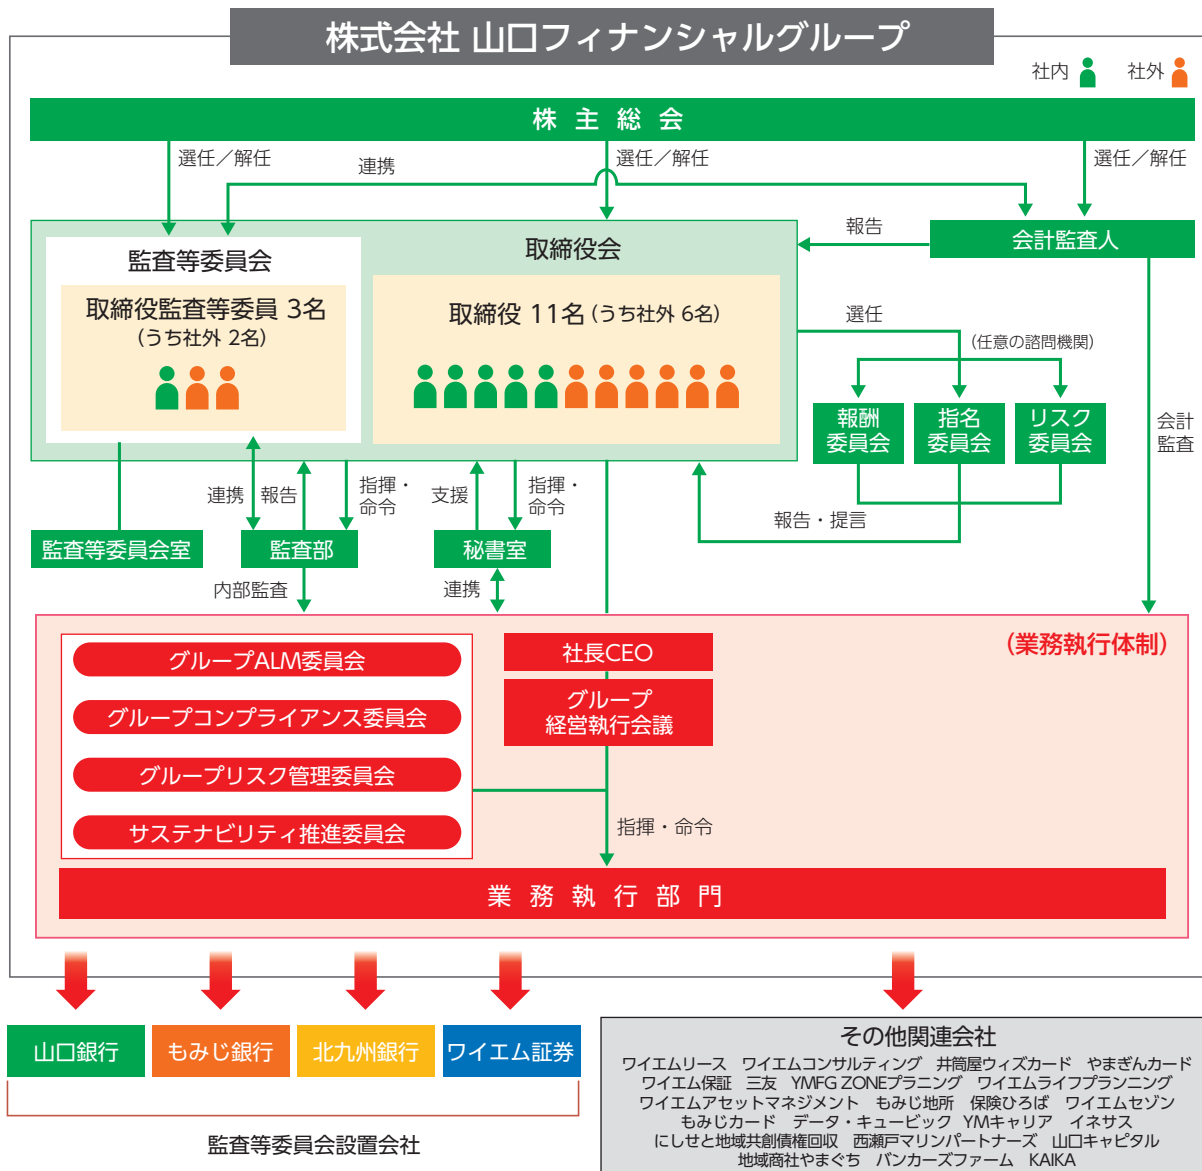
株式会社 山口フィナンシャルグループ

社内 社外

株 主 総 会

選任／解任

連携

選任／解任

選任／解任

報告

会計監査人

監査等委員会

取締役監査等委員 3名
（うち社外 2名）

取締役会

取締役 11名（うち社外 6名）

選任

（任意の諮問機関）

報酬委員会

指名委員会

リスク委員会

会計監査

連携

報告

指揮・命令

支援

指揮・命令

報告・提言

監査等委員会室

監査部

秘書室

内部監査

連携

（業務執行体制）

グループALM委員会

グループコンプライアンス委員会

グループリスク管理委員会

サステナビリティ推進委員会

社長CEO

グループ
経営執行会議

指揮・命令

業 務 執 行 部 門

山口銀行

もみじ銀行

北九州銀行

ワイエム証券

監査等委員会設置会社

その他関連会社

ワイエムリース ワイエムコンサルティング 井筒屋ウィズカード やまぎんカード
ワイエム保証 三友 YMFG ZONEプラニング ワイエムライフプランニング
ワイエムアセットマネジメント もみじ地所 保険ひろば ワイエムセゾン
もみじカード データ・キュービック YMキャリア イネサス
にしせと地域共創債権回収 西瀬戸マリンパートナーズ 山口キャピタル
地域商社やまぐち バンカーズファーム KAIKA